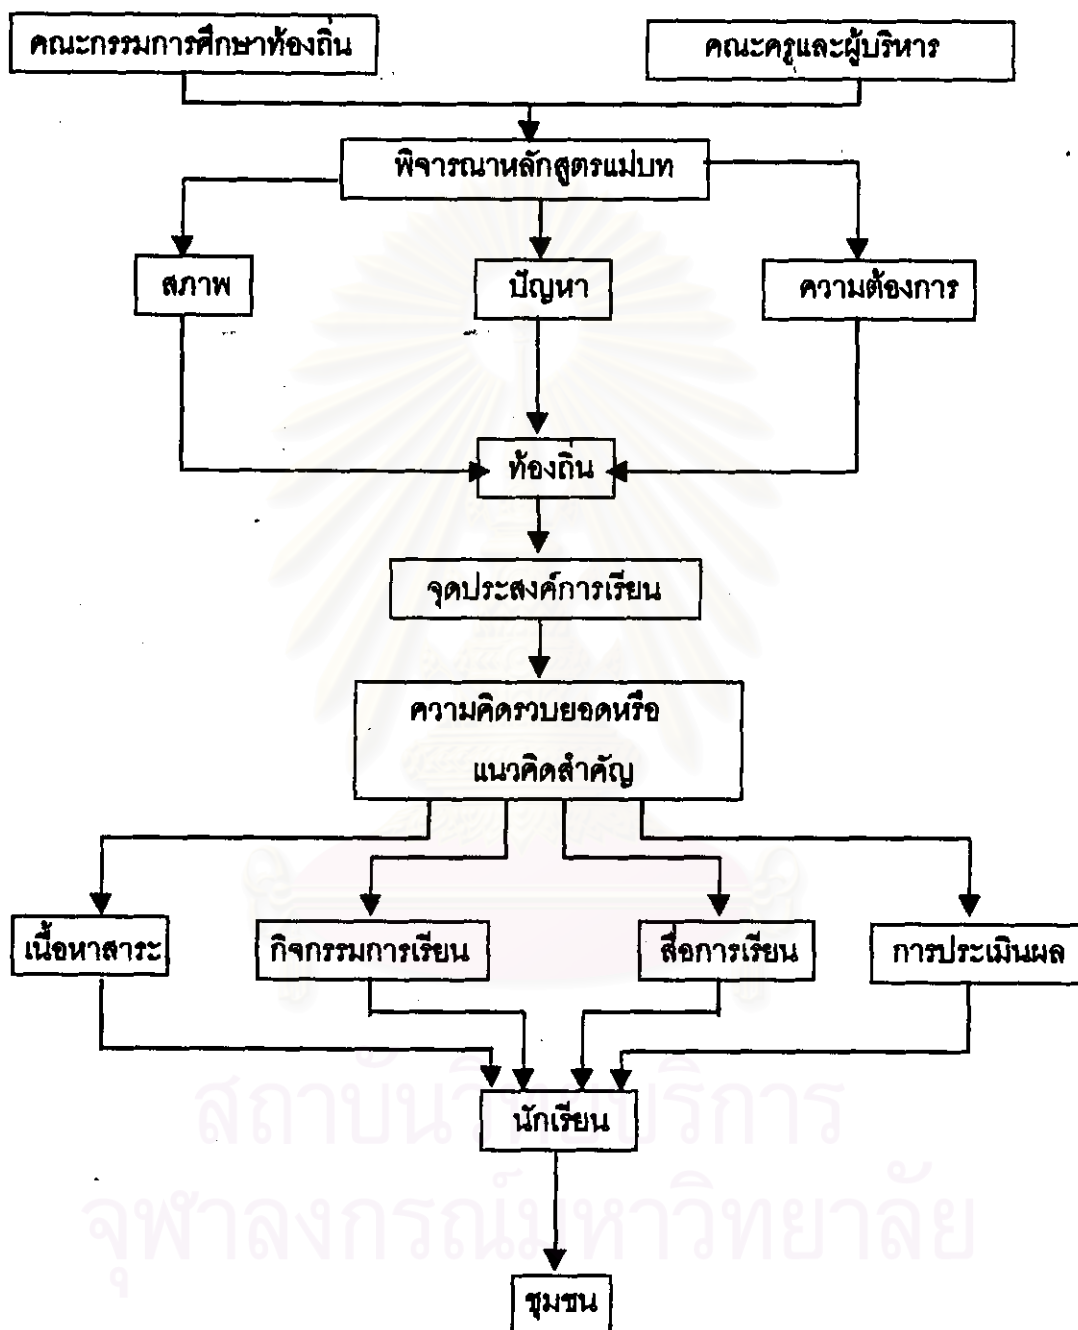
คณะกรรมการศึกษาท้องถิ่น

คณะครูและผู้บริหาร

พิจารณาหลักสูตรแม่บท

สภาพ

ปัญหา

ความต้องการ

ท้องถิ่น

จุดประสงค์การเรียน

ความคิดรวบยอดหรือ แนวคิดสำคัญ

เนื้อหาสาระ

กิจกรรมการเรียน

สื่อการเรียน

การประเมินผล

นักเรียน

ชุมชน

สถาบันวิทยบริการ
จุฬาลงกรณ์มหาวิทยาลัย